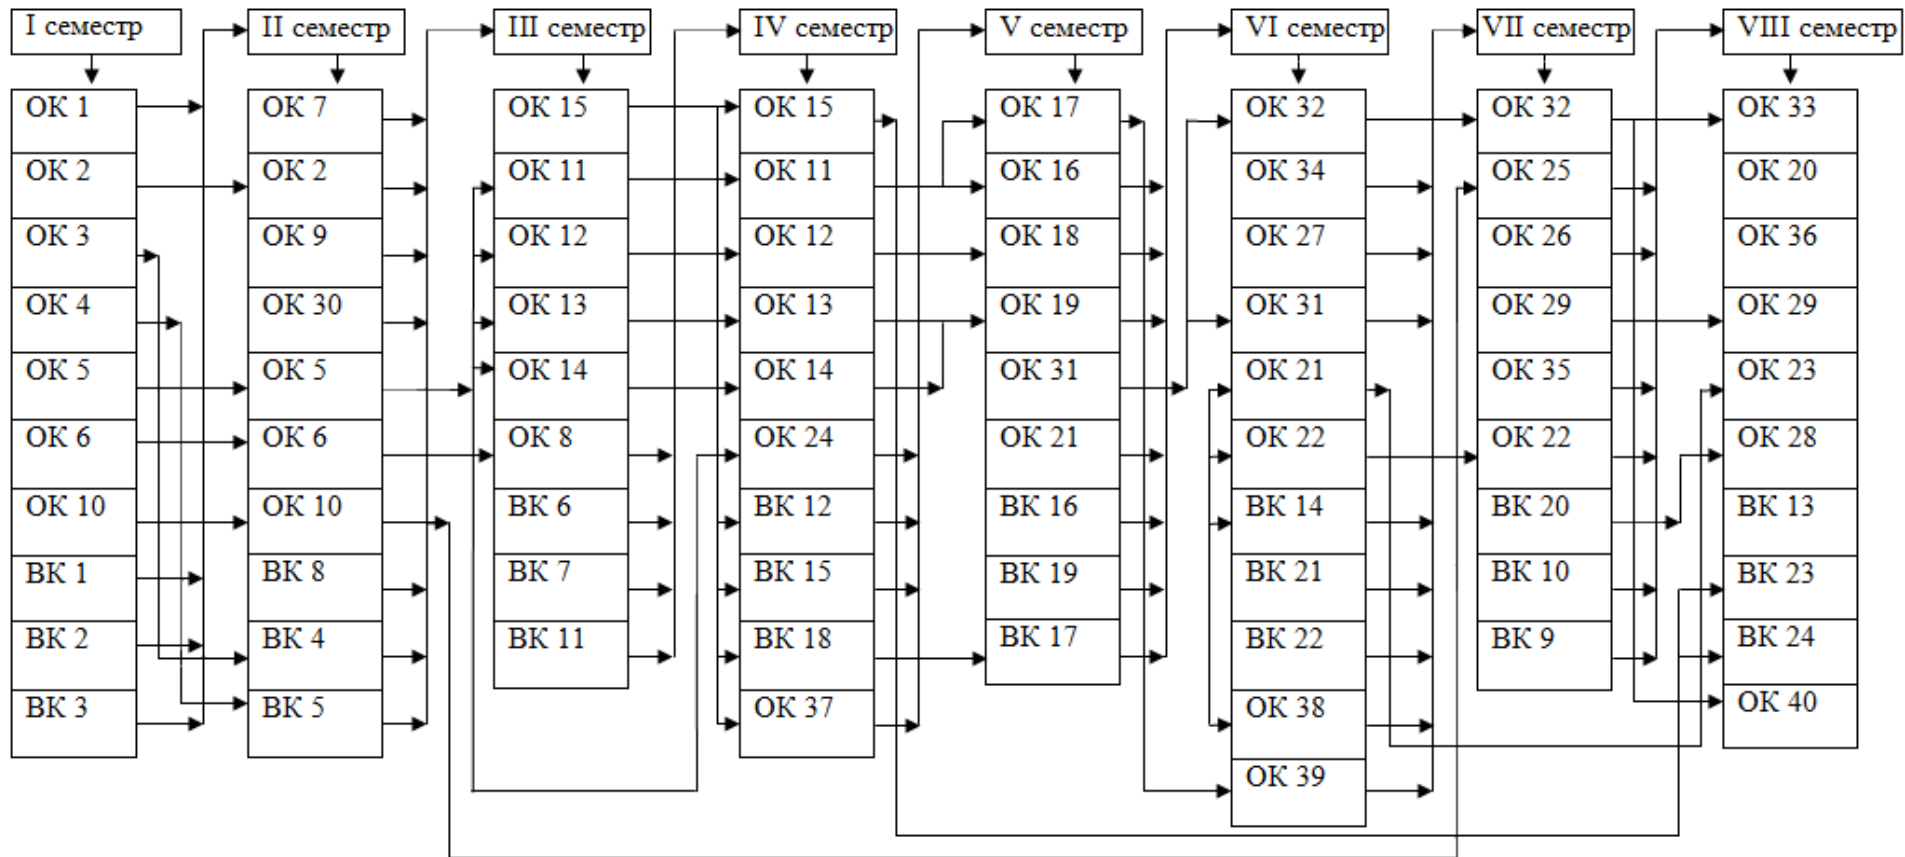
I семестр
ОК 1
ОК 2
ОК 3
ОК 4
ОК 5
ОК 6
ОК 10
ВК 1
ВК 2
ВК 3

II семестр
ОК 7
ОК 2
ОК 9
ОК 30
ОК 5
ОК 6
ОК 10
ВК 8
ВК 4
ВК 5

III семестр
ОК 15
ОК 11
ОК 12
ОК 13
ОК 14
ОК 8
ВК 6
ВК 7
ВК 11

IV семестр
ОК 15
ОК 11
ОК 12
ОК 13
ОК 14
ОК 24
ВК 12
ВК 15
ВК 18
ОК 37

V семестр
ОК 17
ОК 16
ОК 18
ОК 19
ОК 31
ОК 21
ВК 16
ВК 19
ВК 17

VI семестр
ОК 32
ОК 34
ОК 27
ОК 31
ОК 21
ОК 22
ВК 14
ВК 21
ВК 22
ОК 38
ОК 39

VII семестр
ОК 32
ОК 25
ОК 26
ОК 29
ОК 35
ОК 22
ВК 20
ВК 10
ВК 9

VIII семестр
ОК 33
ОК 20
ОК 36
ОК 29
ОК 23
ОК 28
ВК 13
ВК 23
ВК 24
ОК 40